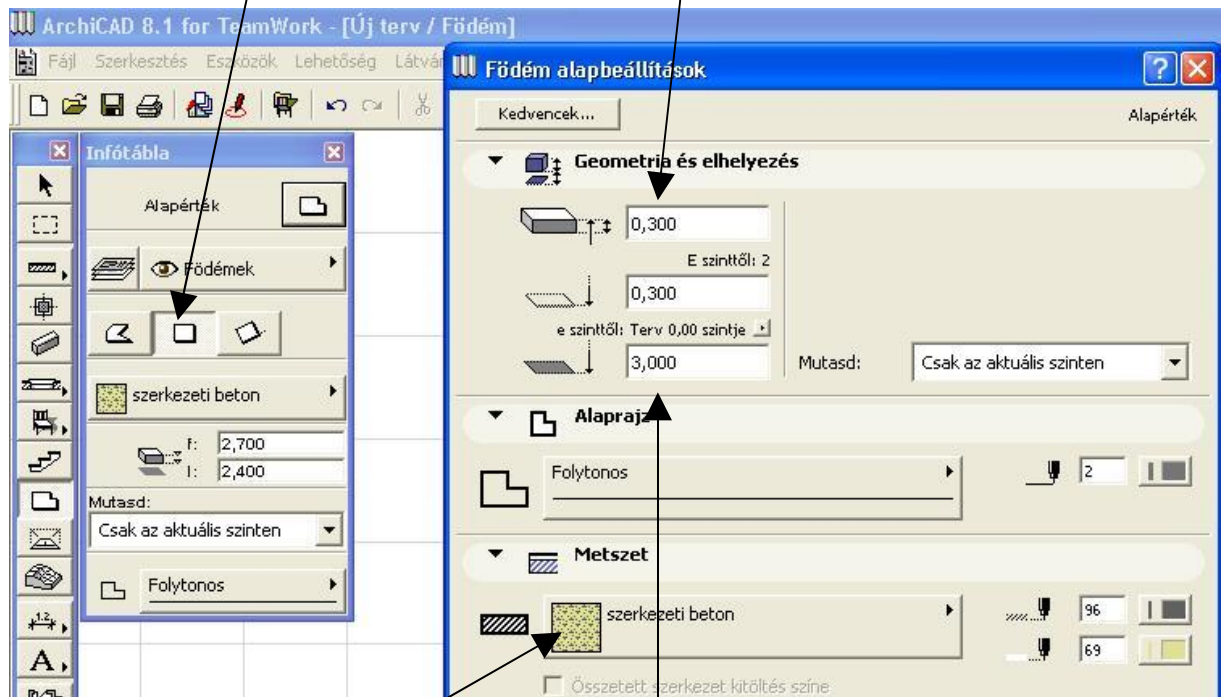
ArchiCAD 8.1 for TeamWork - [Új terv / Födém]

Fájl Szerkesztés Eszközök Lehetőség Látvá

Infótábla

Alapérték

Födémek

szerkezeti beton

f: 2,700
l: 2,400

Mutasd:
Csak az aktuális szinten

Folytonos

Födém alapbeállítások

Kedvencek...

Alapérték

Geometria és elhelyezés

0,300

E szinttől: 2

0,300

e szinttől: Terv 0,00 szintje

3,000

Mutasd: Csak az aktuális szinten

Alaprajz

Folytonos

2

Metszet

szerkezeti beton

96

69

Összetett szerkezet kitöltés színe